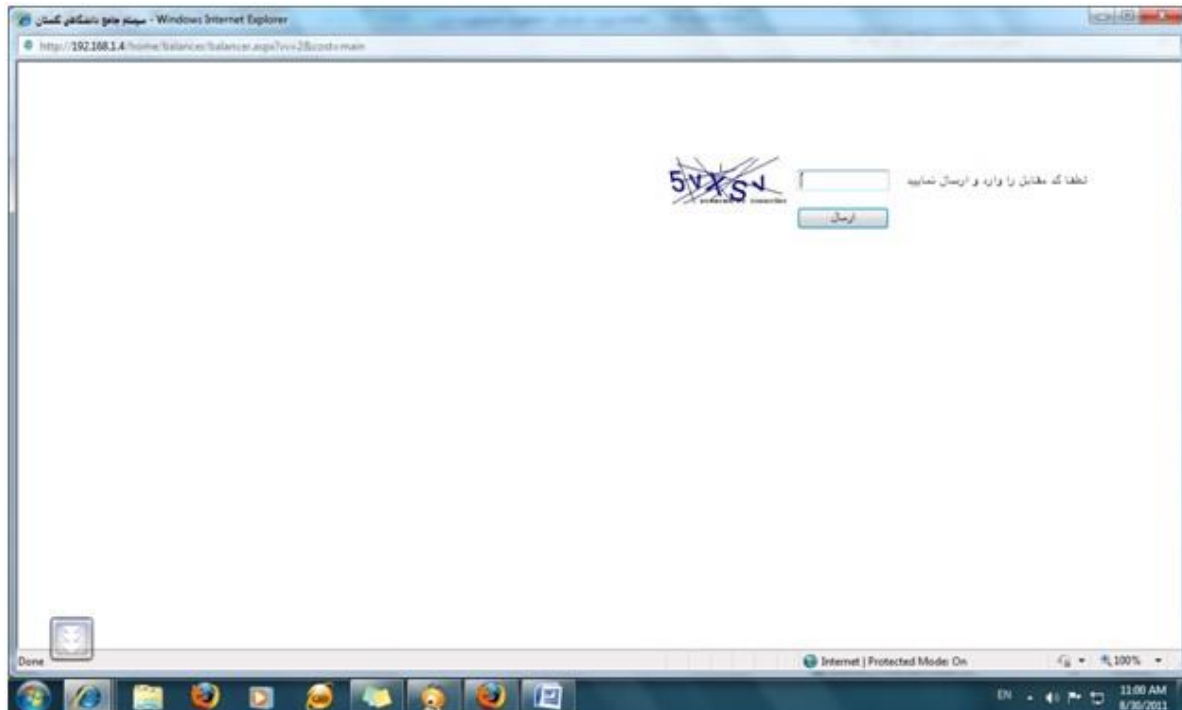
سیستم جامع دانشگاهی گلستان - Windows Internet Explorer

http://192.168.1.4/home/balancer/balancer.aspx?vv=2&cost=main

5VXSV

لطفا کد مقابل را وارد و ارسال نمایید

ارسال

Done

Internet | Protected Mode: On

100%

EN

11:00 AM
8/30/2011